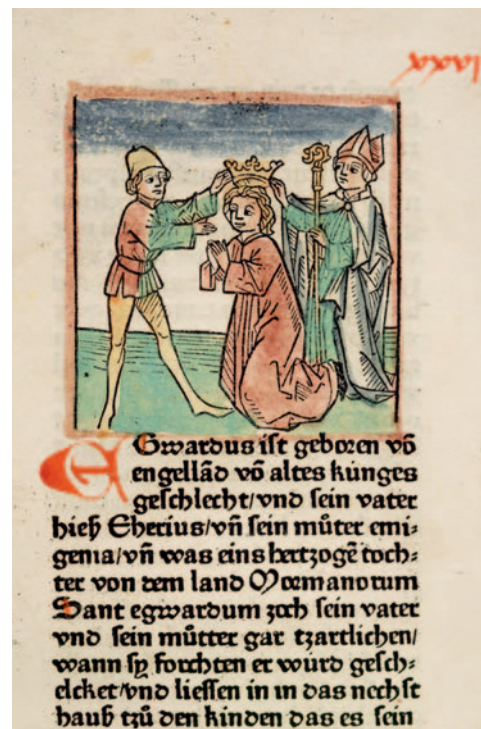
xxvi

E Gwardus ist geboren võ engellãd võ altes künges geschlecht/vnd sein vater hieß Ebetius/vñ sein műter emigenia/vñ was eins hertzogẽ tochter von dem land Normanorum Sant egwardum zoch sein vater vnd sein műter gar tzartlichen/ wann sy forchten er würd geschecket/vnd liessen in in das nechst hauß tzű den kinden das es sein